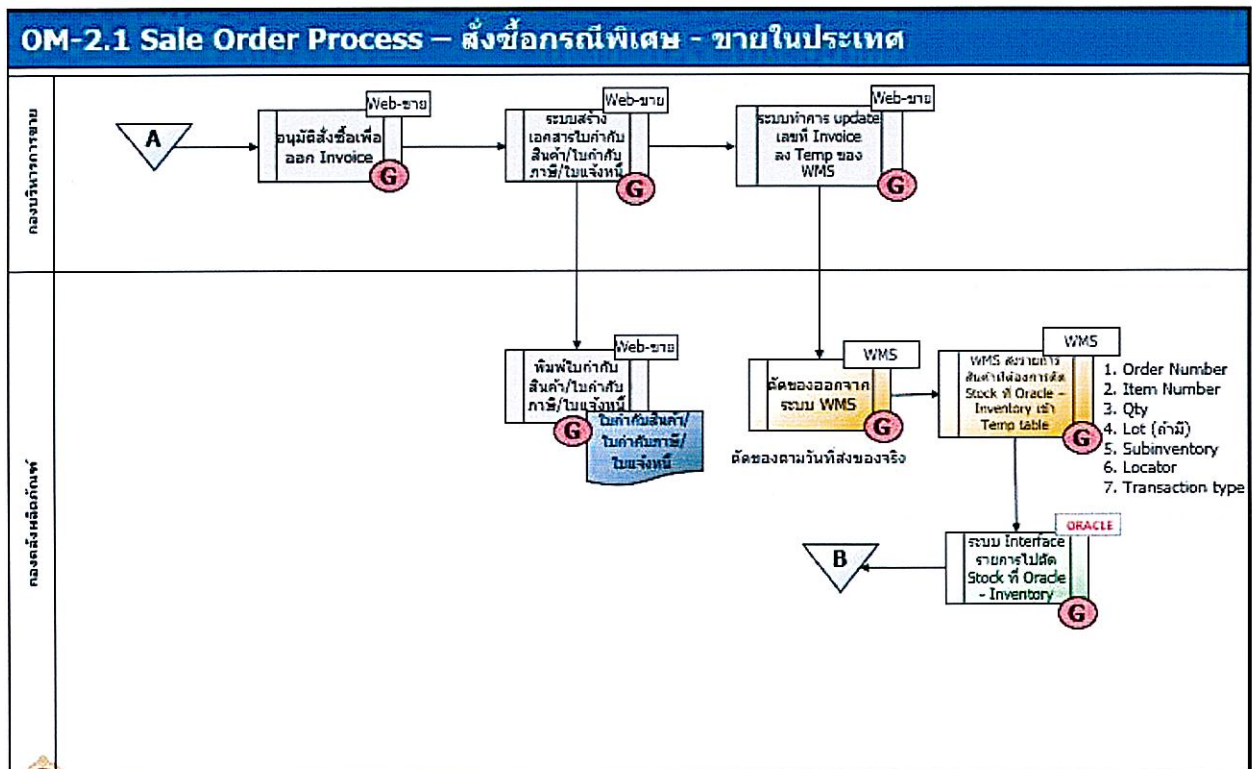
OM-2.1 Sale Order Process – สั่งซื้อกรณีพิเศษ - ขายในประเทศ

กองบริหารการขาย

A

Web-ขาย
อนุมัติสั่งซื้อเพื่อออก Invoice
G

Web-ขาย
ระบบสร้างเอกสารใบกำกับสินค้า/ใบกำกับภาษี/ใบแจ้งหนี้
G

Web-ขาย
ระบบทำการ update เลขที่ Invoice ลง Temp ของ WMS
G

กองคลังผลิตภัณฑ์

Web-ขาย
พิมพ์ใบกำกับสินค้า/ใบกำกับภาษี/ใบแจ้งหนี้
G
ใบกำกับสินค้า/ใบกำกับภาษี/ใบแจ้งหนี้

WMS
ตัดของออกจากระบบ WMS
G
ตัดของตามวันที่ส่งของจริง

WMS
WMS ส่งรายการสินค้าที่ต้องการตัด Stock ที่ Oracle – Inventory เข้า Temp table
G

1. Order Number
2. Item Number
3. Qty
4. Lot (ถ้ามี)
5. Subinventory
6. Locator
7. Transaction type

ORACLE
ระบบ Interface รายการไปตัด Stock ที่ Oracle - Inventory
G

B